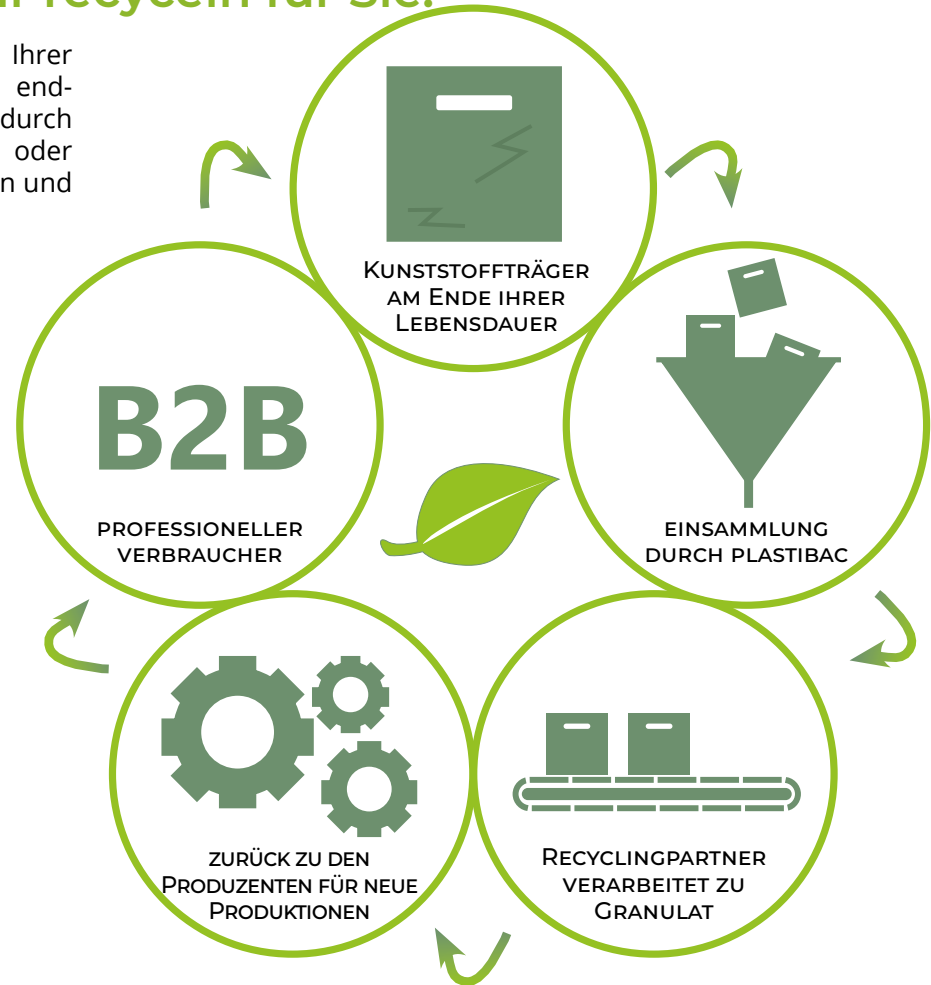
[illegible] recyceln für Sie.

Ihrer end- durch oder n und

Kunststoffträger am Ende ihrer Lebensdauer

B2B

professioneller verbraucher

einsammlung durch plastibac

zurück zu den Produzenten für neue Produktionen

Recyclingpartner verarbeitet zu Granulat